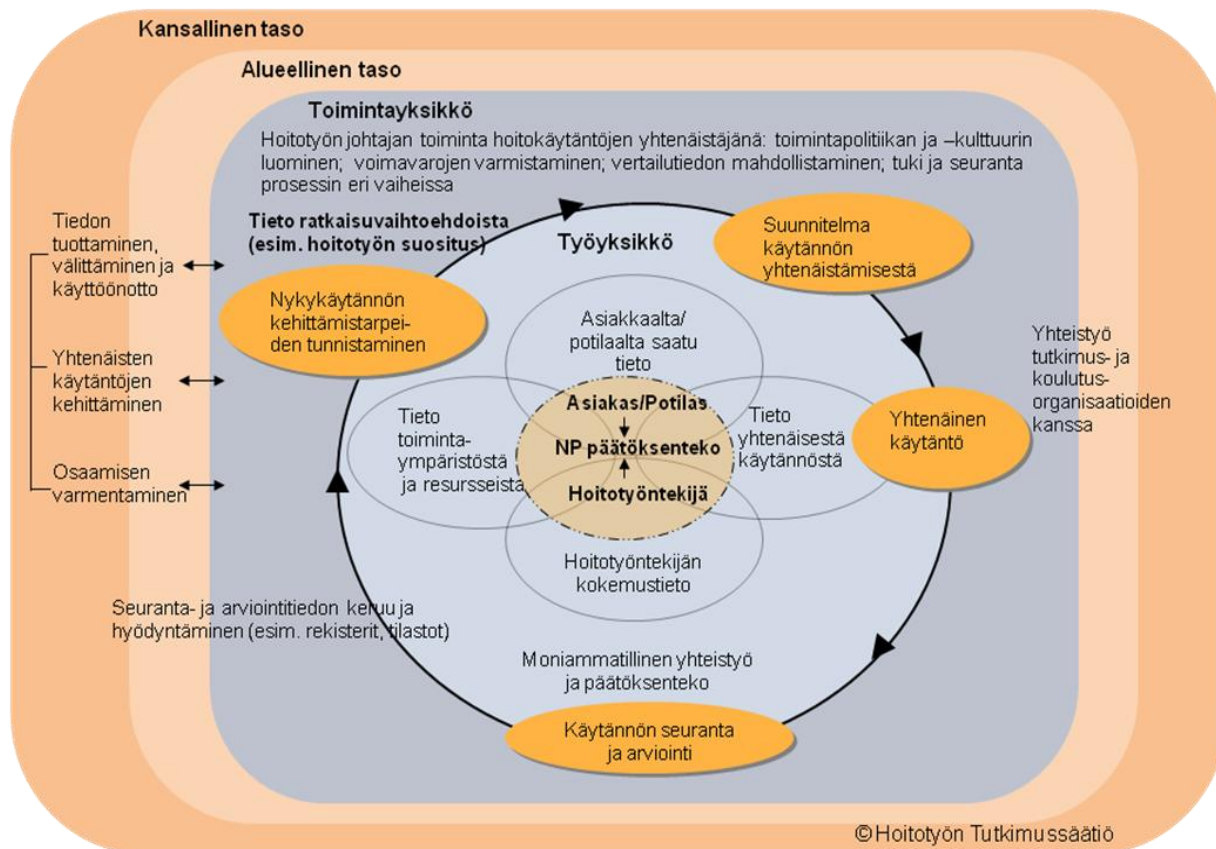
Kansallinen taso

Alueellinen taso

Toimintayksikkö

Hoitotyön johtajan toiminta hoitokäytäntöjen yhtenäistäjänä: toimintapolitiikan ja –kulttuurin luominen; voimavarojen varmistaminen; vertailutiedon mahdollistaminen; tuki ja seuranta prosessin eri vaiheissa

Tiedon tuottaminen, välittäminen ja käyttöönotto

Yhtenäisten käytäntöjen kehittäminen

Osaamisen varmentaminen

Tieto ratkaisuvaihtoehdoista (esim. hoitotyön suositus)

Työyksikkö

Suunnitelma käytännön yhtenäistämisestä

Nykykäytännön kehittämistarpeiden tunnistaminen

Asiakkaalta/potilaalta saatu tieto

Tieto toimintaympäristöstä ja resursseista

Asiakas/Potilas

NP päätöksenteko

Hoitotyöntekijä

Tieto yhtenäisestä käytännöstä

Hoitotyöntekijän kokemustieto

Yhteistyö tutkimus- ja koulutusorganisaatioiden kanssa

Yhtenäinen käytäntö

Seuranta- ja arviointitiedon keruu ja hyödyntäminen (esim. rekisterit, tilastot)

Moniammatillinen yhteistyö ja päätöksenteko

Käytännön seuranta ja arviointi

© Hoitotyön Tutkimussäätiö